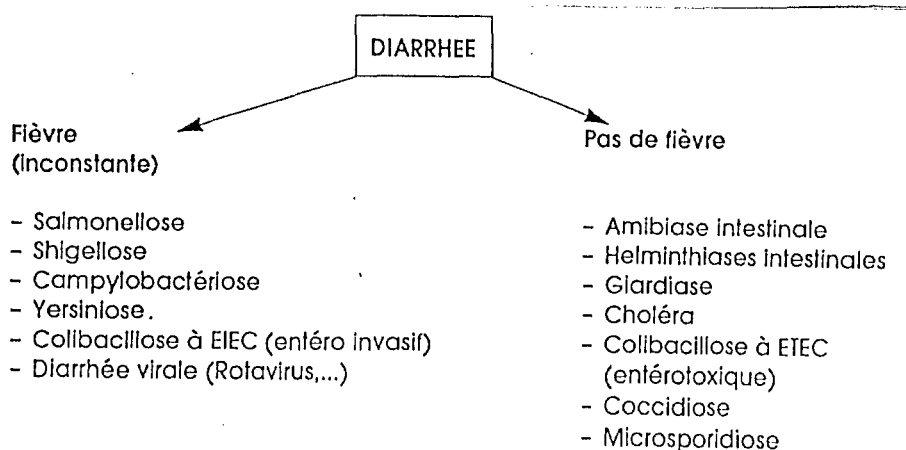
DIARRHEE

Fièvre
(Inconstante)

- Salmonellose
- Shigellose
- Campylobactériose
- Yersiniose.
- Colibacillose à EIEC (entéro invasif)
- Diarrhée virale (Rotavirus,...)

Pas de fièvre

- Amibiase intestinale
- Helminthiases intestinales
- Giardiase
- Choléra
- Colibacillose à ETEC (entérotoxique)
- Coccidiose
- Microsporidiose